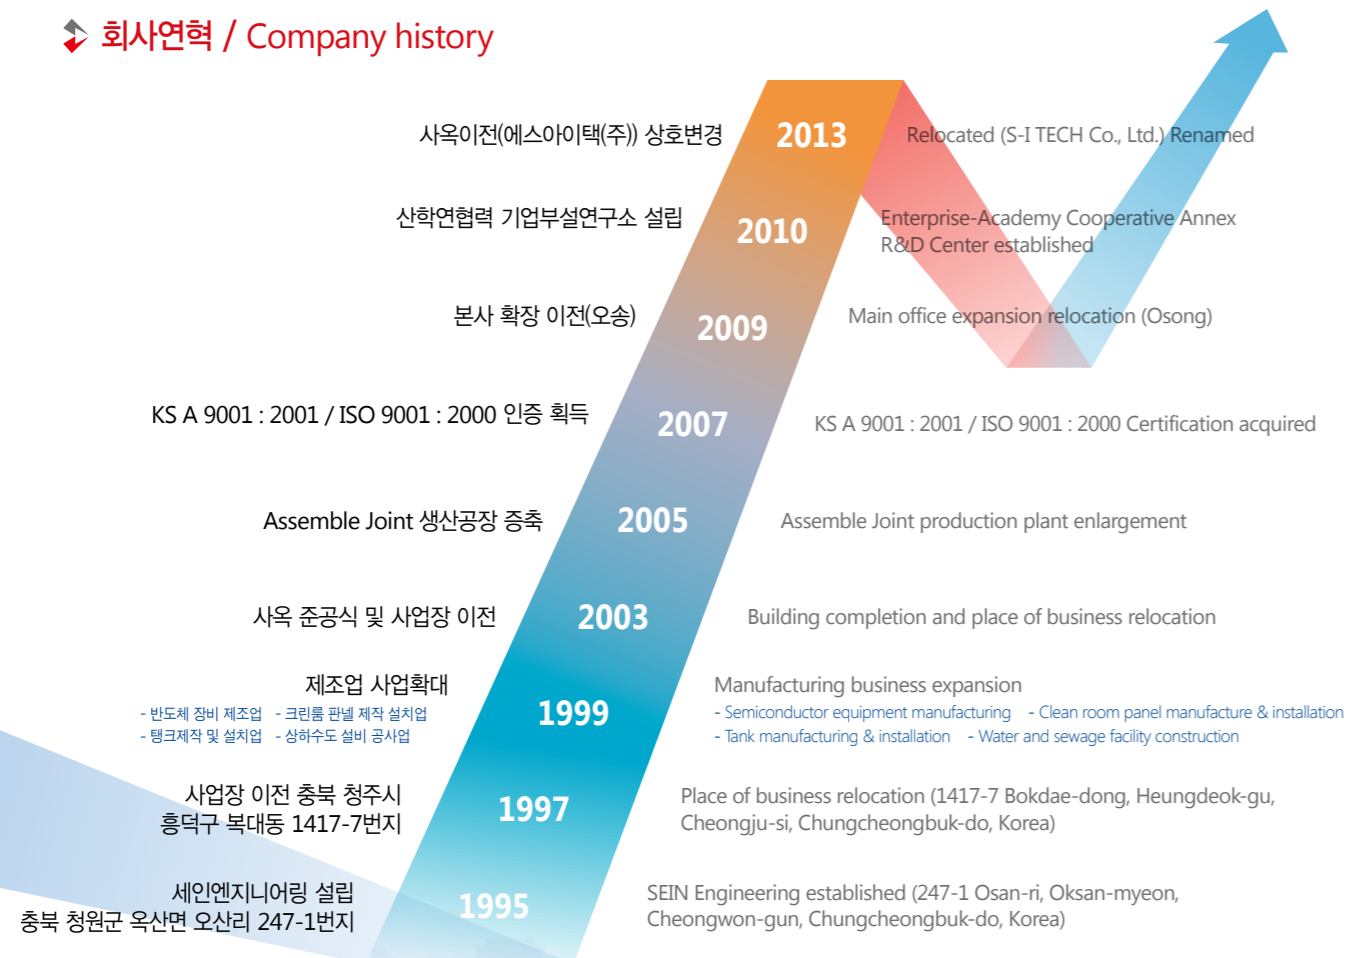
회사연혁 / Company history

사옥이전(에스아이텍(주)) 상호변경
2013
Relocated (S-I TECH Co., Ltd.) Renamed

산학연협력 기업부설연구소 설립
2010
Enterprise-Academy Cooperative Annex R&D Center established

본사 확장 이전(오송)
2009
Main office expansion relocation (Osong)

KS A 9001 : 2001 / ISO 9001 : 2000 인증 획득
2007
KS A 9001 : 2001 / ISO 9001 : 2000 Certification acquired

Assemble Joint 생산공장 증축
2005
Assemble Joint production plant enlargement

사옥 준공식 및 사업장 이전
2003
Building completion and place of business relocation

제조업 사업확대
- 반도체 장비 제조업 - 크린룸 판넬 제작 설치업
- 탱크제작 및 설치업 - 상하수도 설비 공사업
1999
Manufacturing business expansion
- Semiconductor equipment manufacturing - Clean room panel manufacture & installation
- Tank manufacturing & installation - Water and sewage facility construction

사업장 이전 충북 청주시 흥덕구 복대동 1417-7번지
1997
Place of business relocation (1417-7 Bokdae-dong, Heungdeok-gu, Cheongju-si, Chungcheongbuk-do, Korea)

세인엔지니어링 설립
충북 청원군 옥산면 오산리 247-1번지
1995
SEIN Engineering established (247-1 Osan-ri, Oksan-myeon, Cheongwon-gun, Chungcheongbuk-do, Korea)